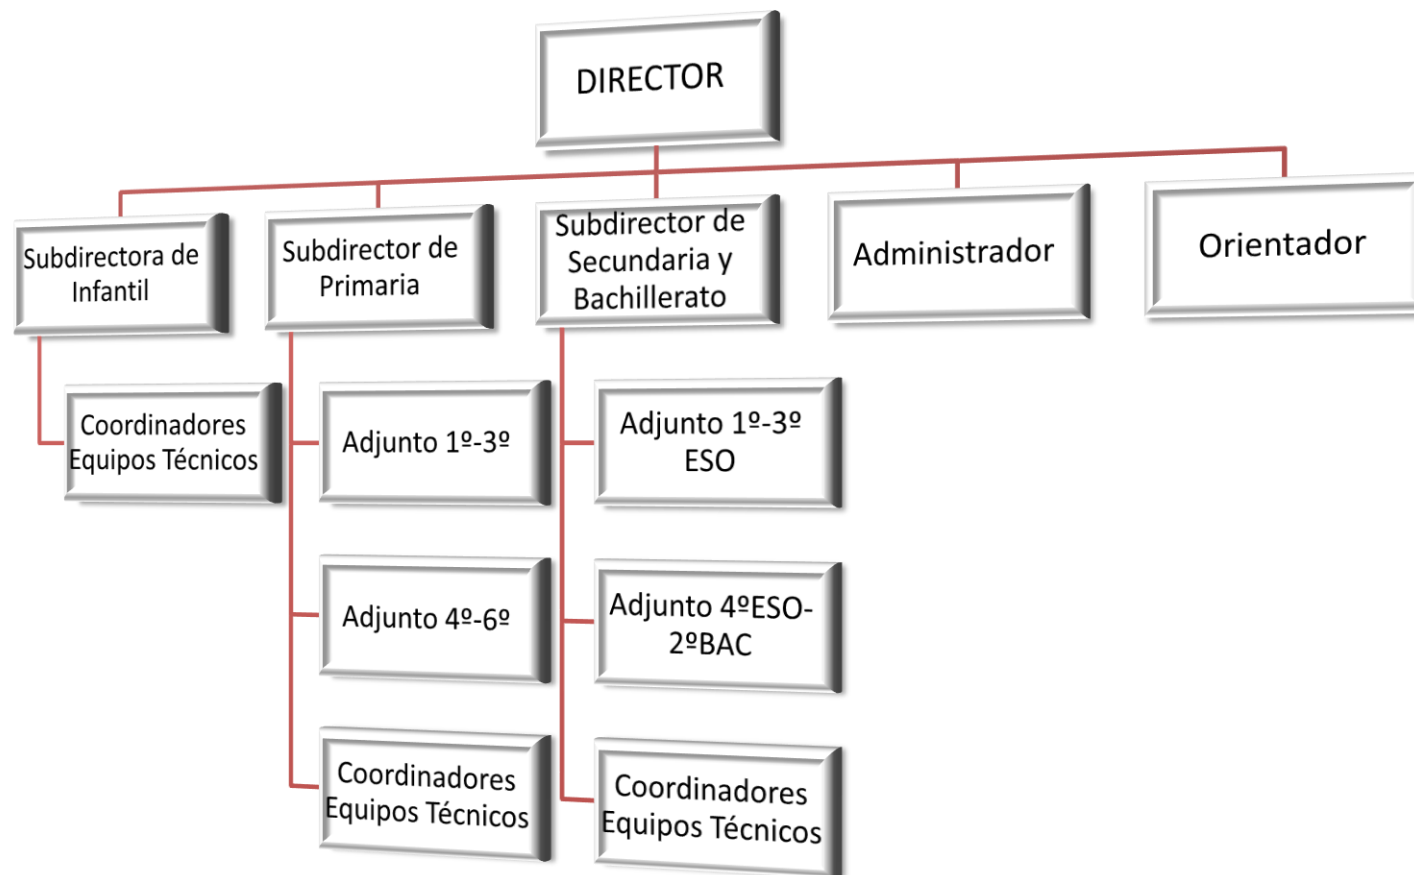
DIRECTOR

Subdirectora de Infantil

Subdirector de Primaria

Subdirector de Secundaria y Bachillerato

Administrador

Orientador

Coordinadores Equipos Técnicos

Adjunto 1º-3º

Adjunto 4º-6º

Coordinadores Equipos Técnicos

Adjunto 1º-3º ESO

Adjunto 4ºESO-2ºBAC

Coordinadores Equipos Técnicos